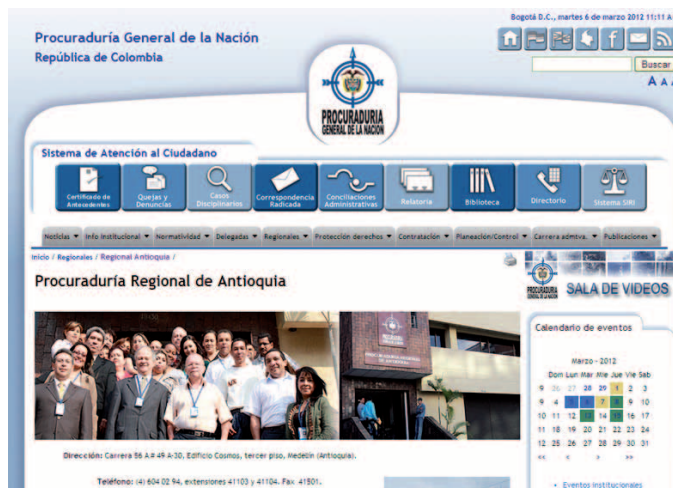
Bogotá D.C., martes 6 de marzo 2012 11:11 A

Procuraduría General de la Nación
República de Colombia

Buscar
A A

PROCURADURIA GENERAL DE LA NACION

Sistema de Atención al Ciudadano

Certificado de Antecedentes
Quejas y Denuncias
Casos Disciplinarios
Correspondencia Radicada
Conciliaciones Administrativas
Relatoria
Biblioteca
Directorio
Sistema SIRI

Noticias ▾ Info Institucional ▾ Normatividad ▾ Delegadas ▾ Regionales ▾ Proteccion derechos ▾ Contratación ▾ Planeacion/Control ▾ Carrera admtva. ▾ Publicaciones ▾

Inicio / Regionales / Regional Antioquia /

Procuraduría Regional de Antioquia

PROCURADURIA GENERAL DE LA NACION
SALA DE VIDEOS

Calendario de eventos

Marzo - 2012

| Dom | Lun | Mar | Mie | Jue | Vie | Sab |
|---|---|---|---|---|---|---|
| 26 | 27 | 28 | 29 | 1 | 2 | 3 |
| 4 | 5 | 6 | 7 | 8 | 9 | 10 |
| 11 | 12 | 13 | 14 | 15 | 16 | 17 |
| 18 | 19 | 20 | 21 | 22 | 23 | 24 |
| 25 | 26 | 27 | 28 | 29 | 30 | 31 |

<< < > >>

• Eventos institucionales

Dirección: Carrera 56 A # 49 A-30, Edificio Cosmos, tercer piso, Medellín (Antioquia).

Teléfono: (4) 604 02 94, extensiones 41103 y 41104. Fax 41501.